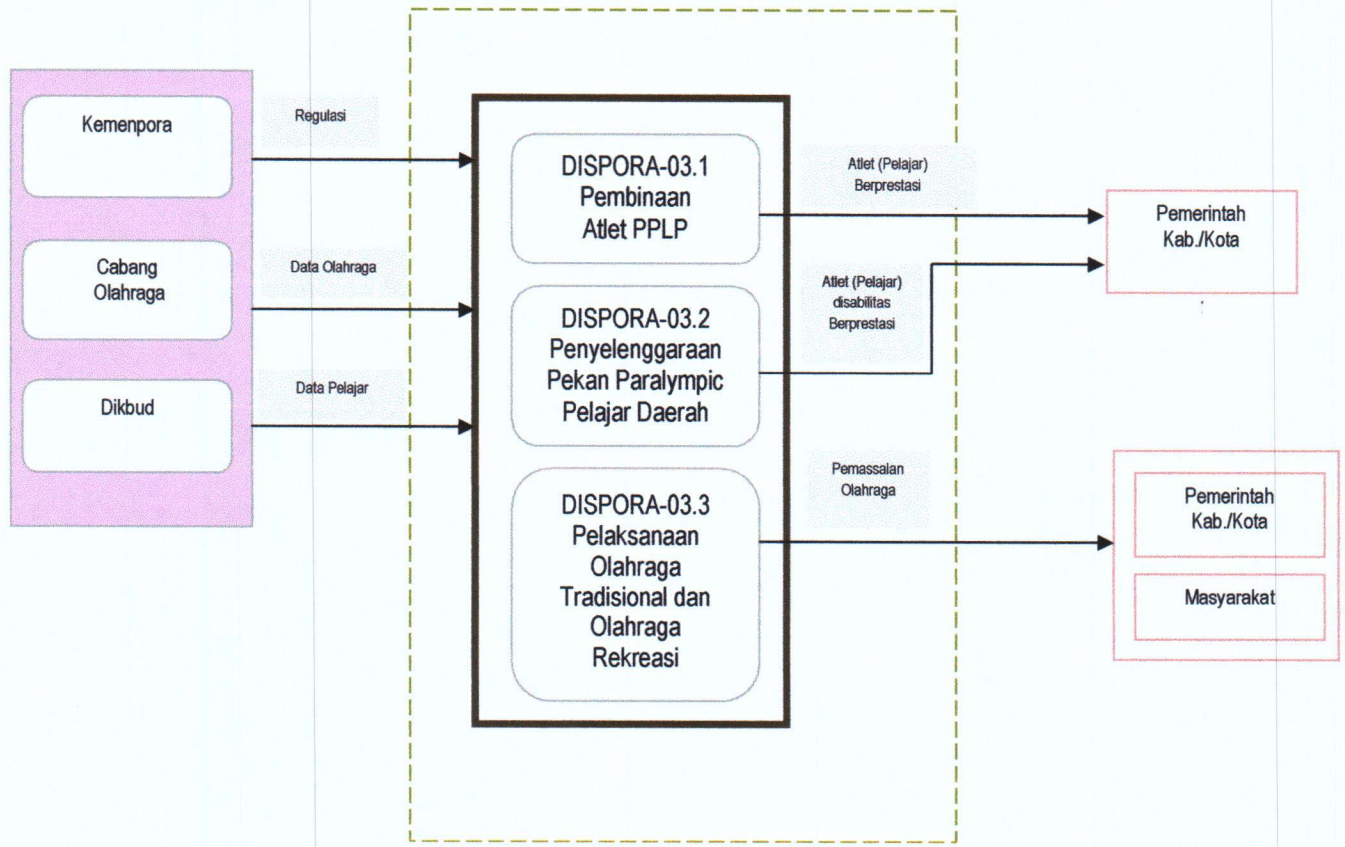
Kemenpora

Cabang Olahraga

Dikbud

Regulasi

Data Olahraga

Data Pelajar

DISPORA-03.1 Pembinaan Atlet PPLP

DISPORA-03.2 Penyelenggaraan Pekan Paralympic Pelajar Daerah

DISPORA-03.3 Pelaksanaan Olahraga Tradisional dan Olahraga Rekreasi

Atlet (Pelajar) Berprestasi

Atlet (Pelajar) disabilitas Berprestasi

Pemassalan Olahraga

Pemerintah Kab./Kota

Pemerintah Kab./Kota

Masyarakat